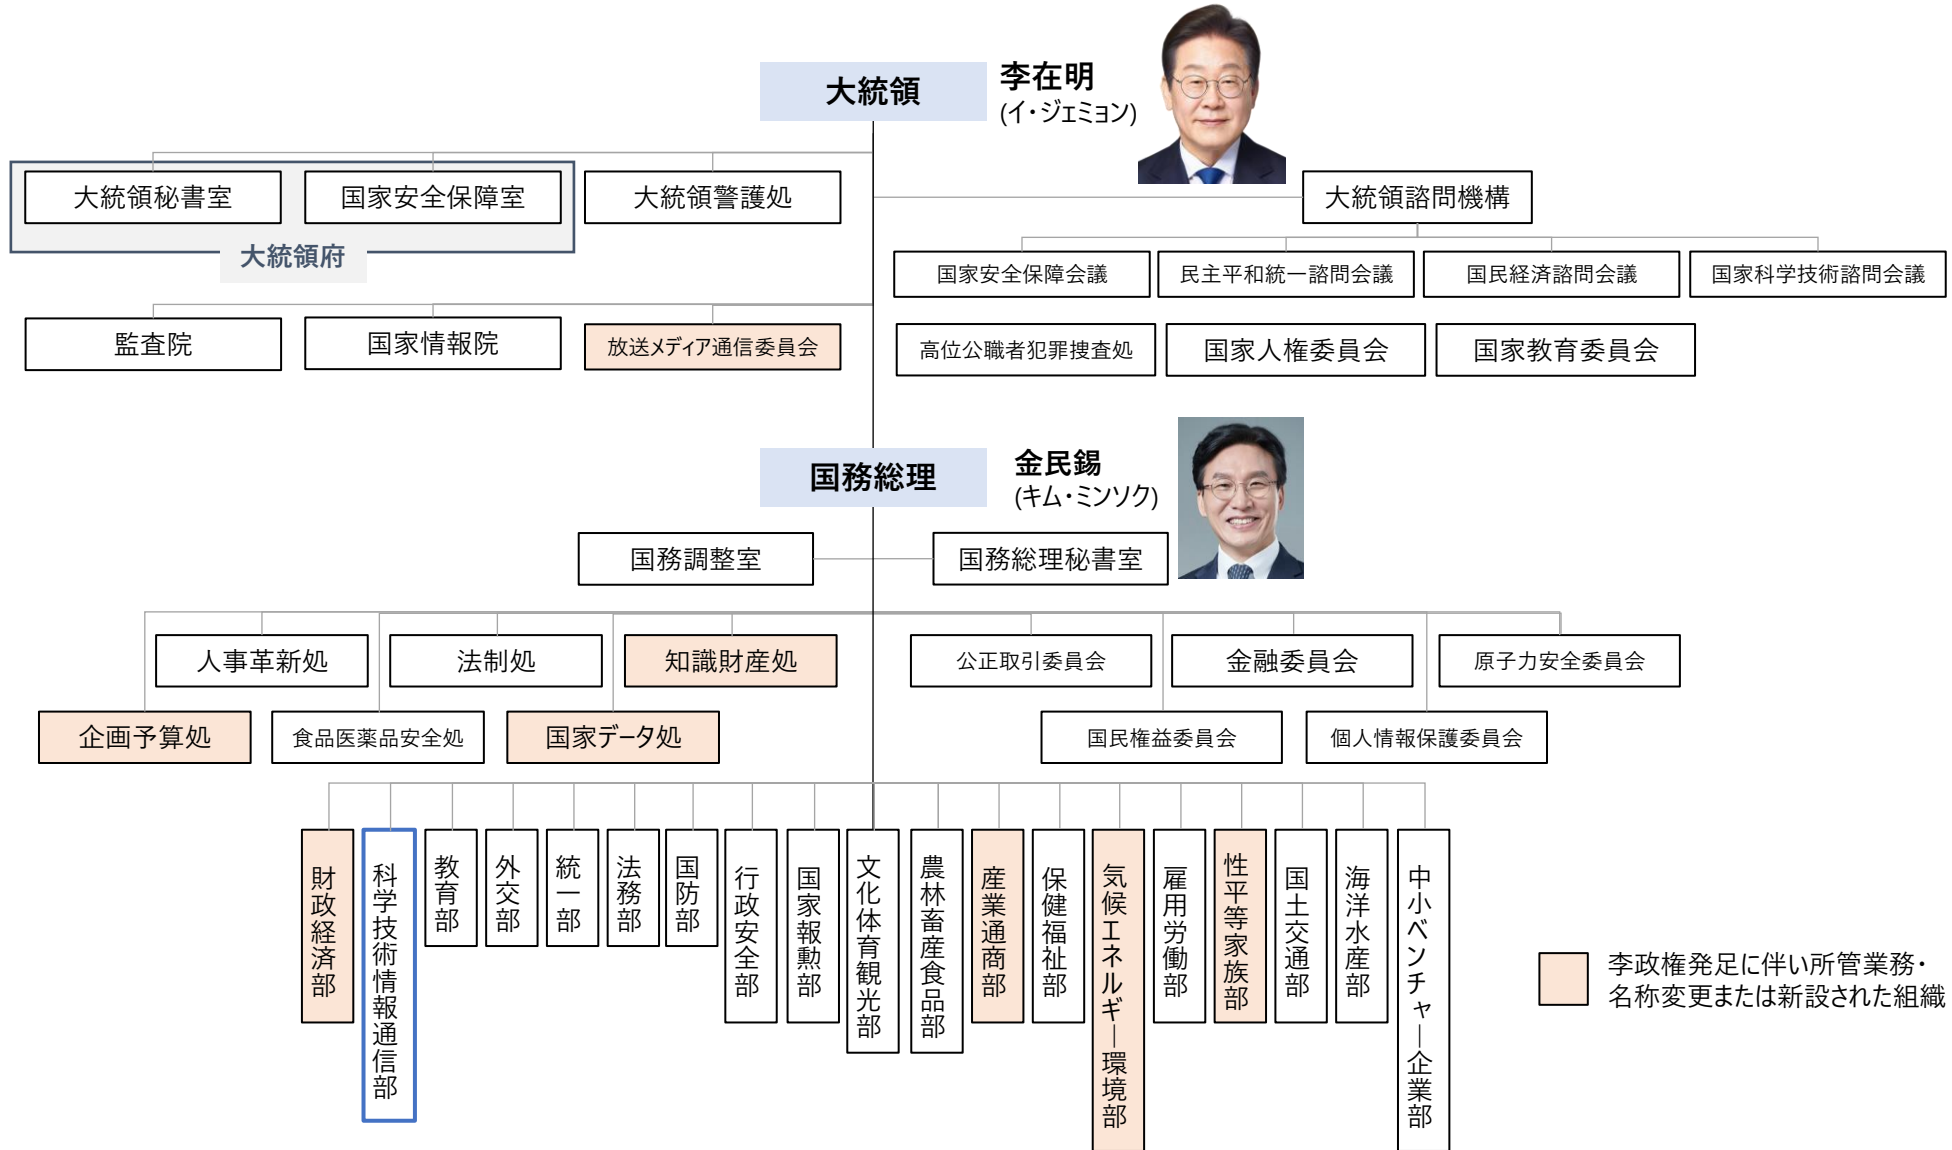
大統領
李在明
(イ・ジェミョン)

大統領秘書室
国家安全保障室
大統領警護処
大統領府

大統領諮問機構
国家安全保障会議
民主平和統一諮問会議
国民経済諮問会議
国家科学技術諮問会議

監査院
国家情報院
放送メディア通信委員会

高位公職者犯罪捜査処
国家人権委員会
国家教育委員会

国務総理
金民錫
(キム・ミンソク)

国務調整室
国務総理秘書室

人事革新処
法制処
知識財産処
企画予算処
食品医薬品安全処
国家データ処

公正取引委員会
金融委員会
原子力安全委員会
国民権益委員会
個人情報保護委員会

財政経済部
科学技術情報通信部
教育部
外交部
統一部
法務部
国防部
行政安全部
国家報勲部
文化体育観光部
農林畜産食品部
産業通商部
保健福祉部
気候エネルギー環境部
雇用労働部
性平等家族部
国土交通部
海洋水産部
中小ベンチャー企業部

李政権発足に伴い所管業務・名称変更または新設された組織